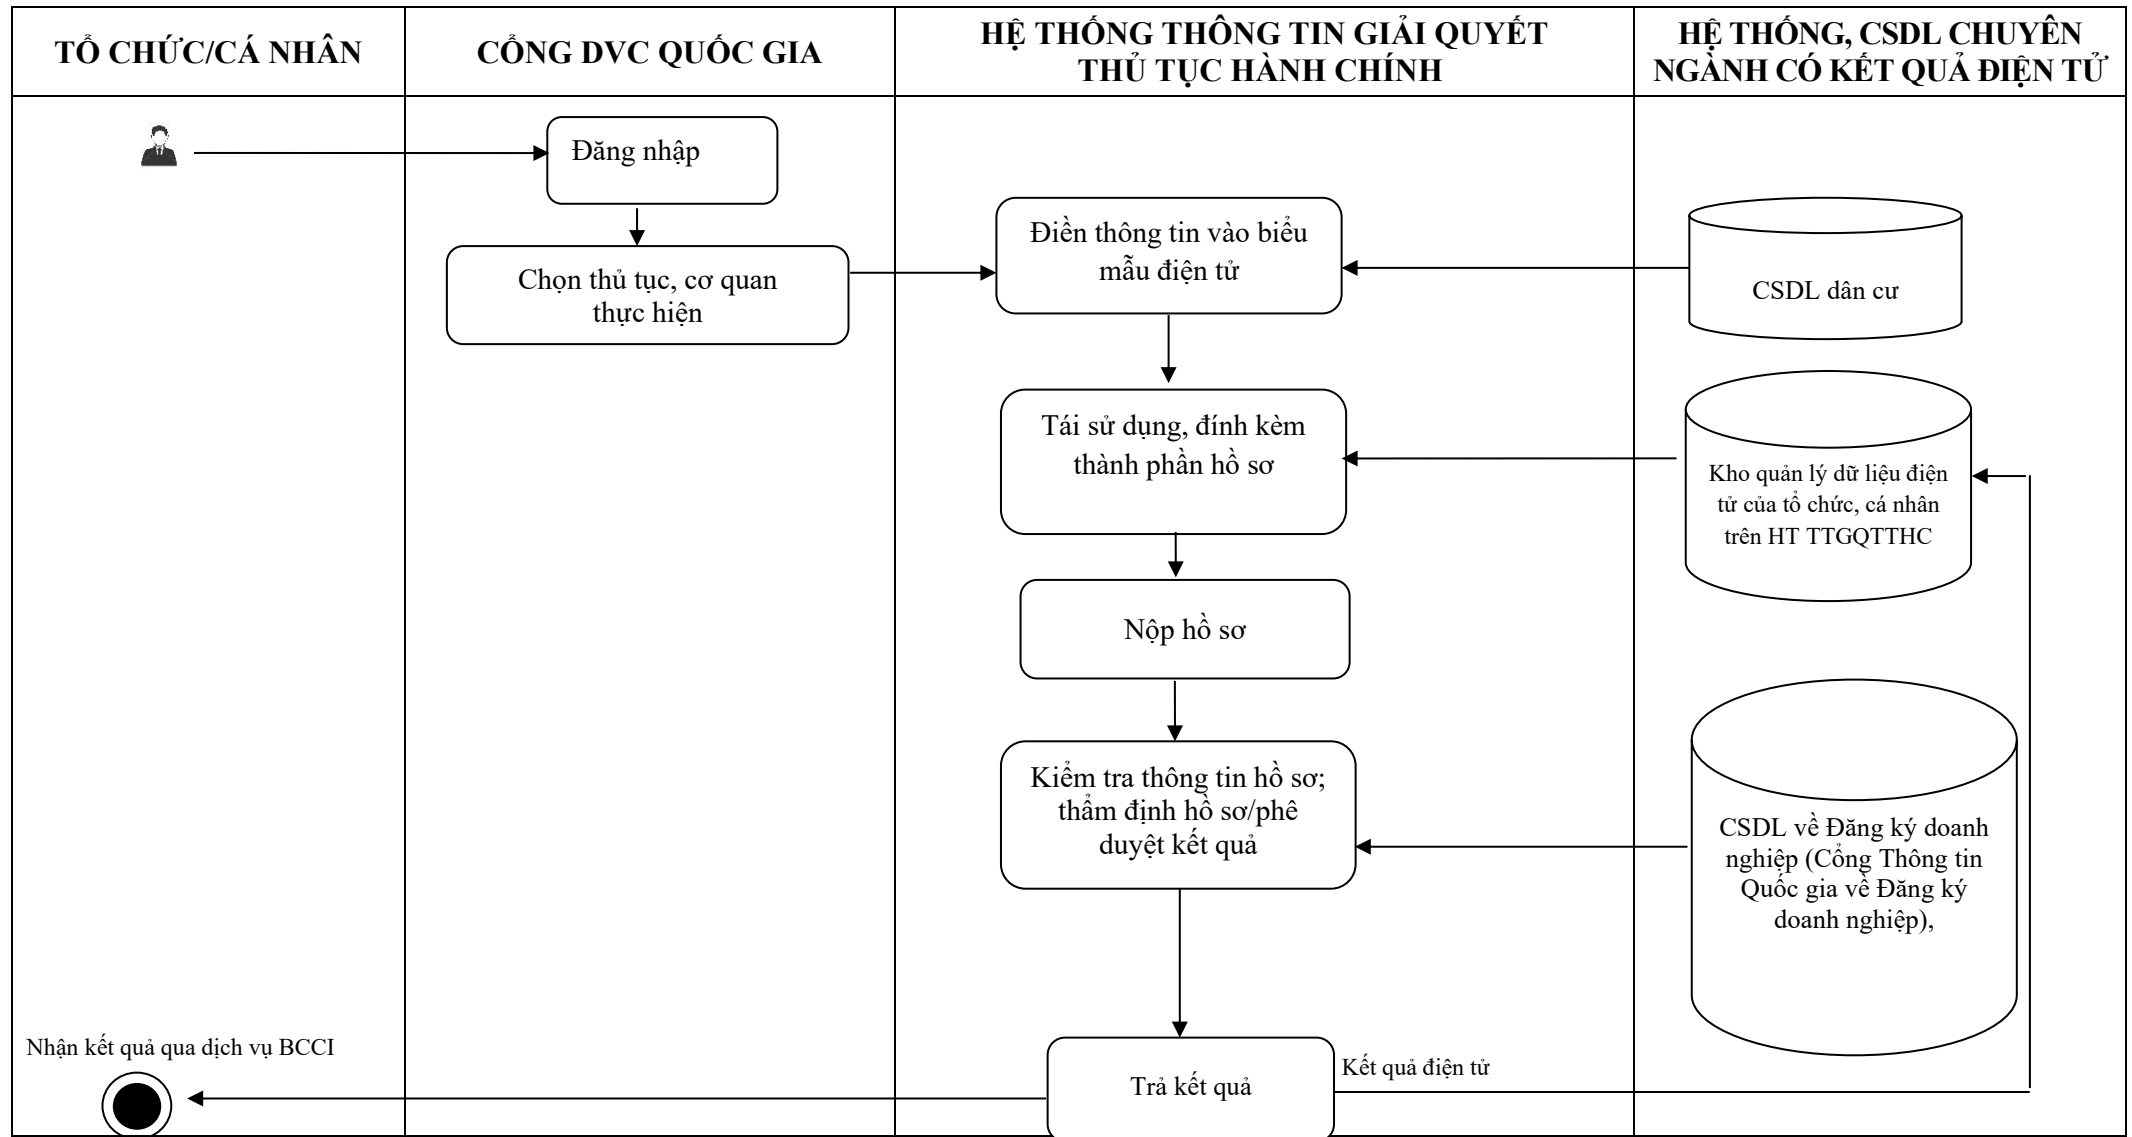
| TỔ CHỨC/CÁ NHÂN | CỔNG DVC QUỐC GIA | HỆ THỐNG THÔNG TIN GIẢI QUYẾT THỦ TỤC HÀNH CHÍNH | HỆ THỐNG, CSDL CHUYÊN NGÀNH CÓ KẾT QUẢ ĐIỆN TỬ |
|---|---|---|---|

Đăng nhập

Chọn thủ tục, cơ quan thực hiện

Điền thông tin vào biểu mẫu điện tử

CSDL dân cư

Tái sử dụng, đính kèm thành phần hồ sơ

Kho quản lý dữ liệu điện tử của tổ chức, cá nhân trên HT TTGQTTHC

Nộp hồ sơ

Kiểm tra thông tin hồ sơ; thẩm định hồ sơ/phê duyệt kết quả

CSDL về Đăng ký doanh nghiệp (Cổng Thông tin Quốc gia về Đăng ký doanh nghiệp),

Nhận kết quả qua dịch vụ BCCI

Trả kết quả

Kết quả điện tử